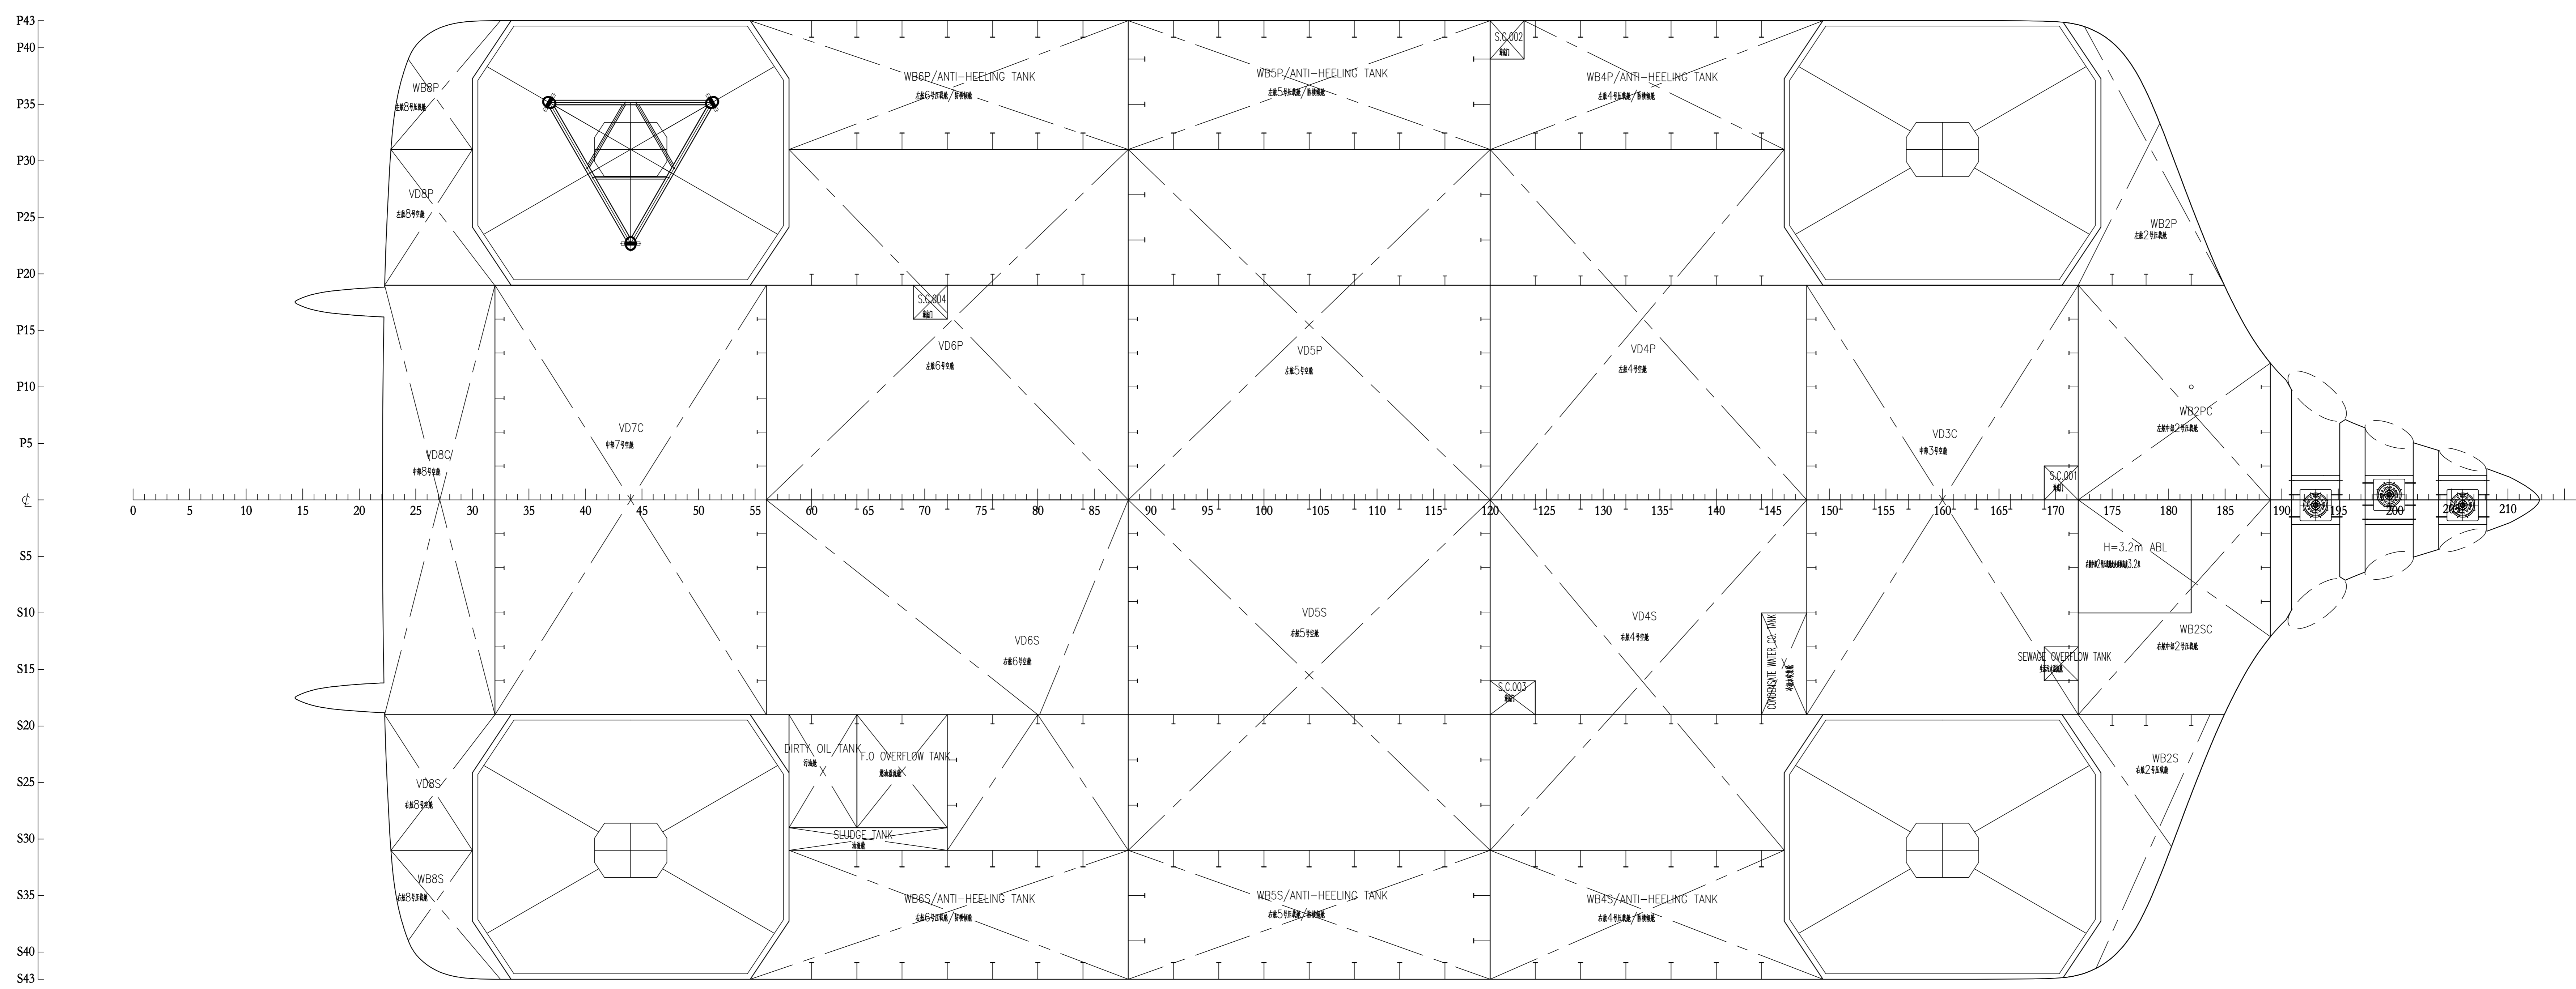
P43
P40
P35
P30
P25
P20
P15
P10
P5
℄
S5
S10
S15
S20
S25
S30
S35
S40
S43

0 5 10 15 20 25 30 35 40 45 50 55 60 65 70 75 80 85 90 95 100 105 110 115 120 125 130 135 140 145 150 155 160 165 170 175 180 185 190 195 200 205 210

S.C.002
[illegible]

WB8P
左舷8号压载舱

VD8P
左舷8号空舱

WB6P/ANTI-HEELING TANK
左舷6号压载舱/抗横倾舱

WB5P/ANTI-HEELING TANK
左舷5号压载舱/抗横倾舱

WB4P/ANTI-HEELING TANK
左舷4号压载舱/抗横倾舱

WB2P
左舷2号压载舱

S.C.004
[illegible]

VD6P
左舷6号空舱

VD5P
左舷5号空舱

VD4P
左舷4号空舱

VD8C
中部8号空舱

VD7C
中部7号空舱

VD3C
中部3号空舱

WB2PC
左舷中部2号压载舱

S.C.001
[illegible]

H=3.2m ABL
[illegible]

VD6S
右舷6号空舱

VD5S
右舷5号空舱

VD4S
右舷4号空舱

CONDENSATE WATER CO. TANK
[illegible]

WB2SC
右舷中部2号压载舱

SEWAGE OVERFLOW TANK
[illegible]

S.C.003
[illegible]

VD8S
右舷8号空舱

WB8S
右舷8号压载舱

DIRTY OIL TANK
污油舱

F.O OVERFLOW TANK
燃油溢油舱

SLUDGE TANK
油渣舱

WB6S/ANTI-HEELING TANK
右舷6号压载舱/抗横倾舱

WB5S/ANTI-HEELING TANK
右舷5号压载舱/抗横倾舱

WB4S/ANTI-HEELING TANK
右舷4号压载舱/抗横倾舱

WB2S
右舷2号压载舱